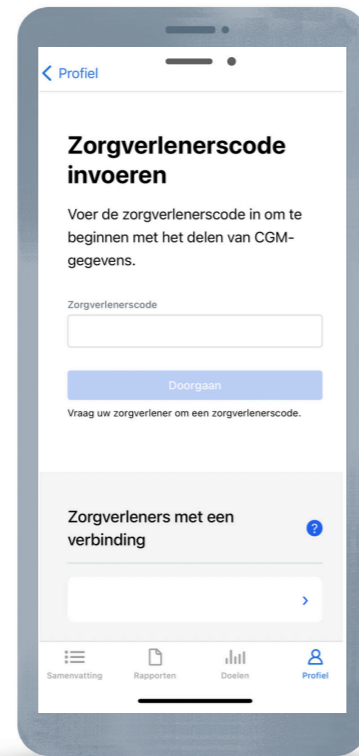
Profiel

Zorgverlenerscode invoeren

Voer de zorgverlenerscode in om te beginnen met het delen van CGM-gegevens.

Zorgverlenerscode

Doorgaan

Vraag uw zorgverlener om een zorgverlenerscode.

Zorgverleners met een verbinding

?

Samenvatting Rapporten Doelen Profiel